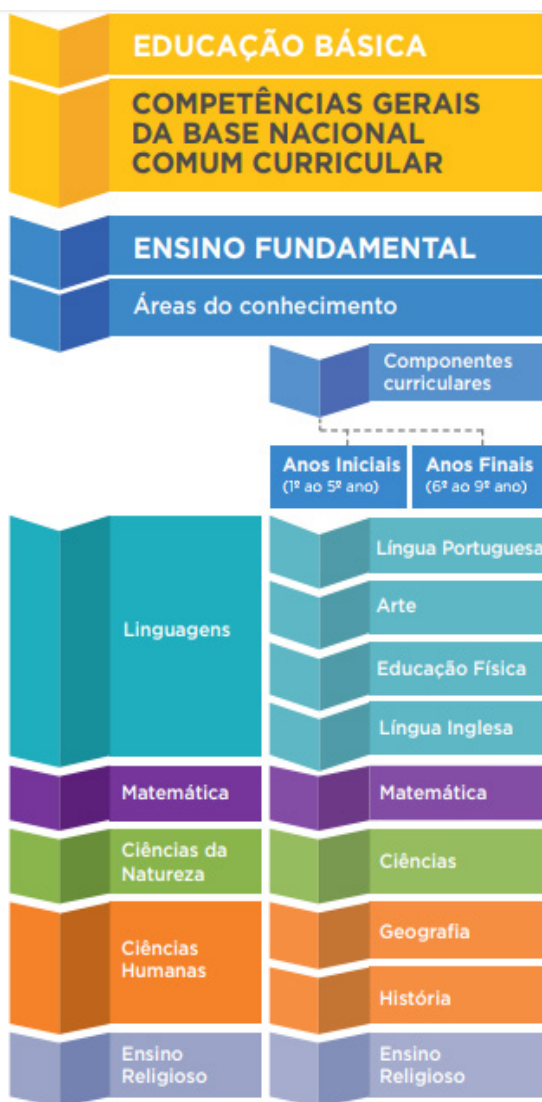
EDUCAÇÃO BÁSICA

COMPETÊNCIAS GERAIS DA BASE NACIONAL COMUM CURRICULAR

ENSINO FUNDAMENTAL

Áreas do conhecimento

Componentes curriculares

Anos Iniciais (1º ao 5º ano)

Anos Finais (6º ao 9º ano)

Linguagens

Língua Portuguesa

Arte

Educação Física

Língua Inglesa

Matemática

Matemática

Ciências da Natureza

Ciências

Ciências Humanas

Geografia

História

Ensino Religioso

Ensino Religioso